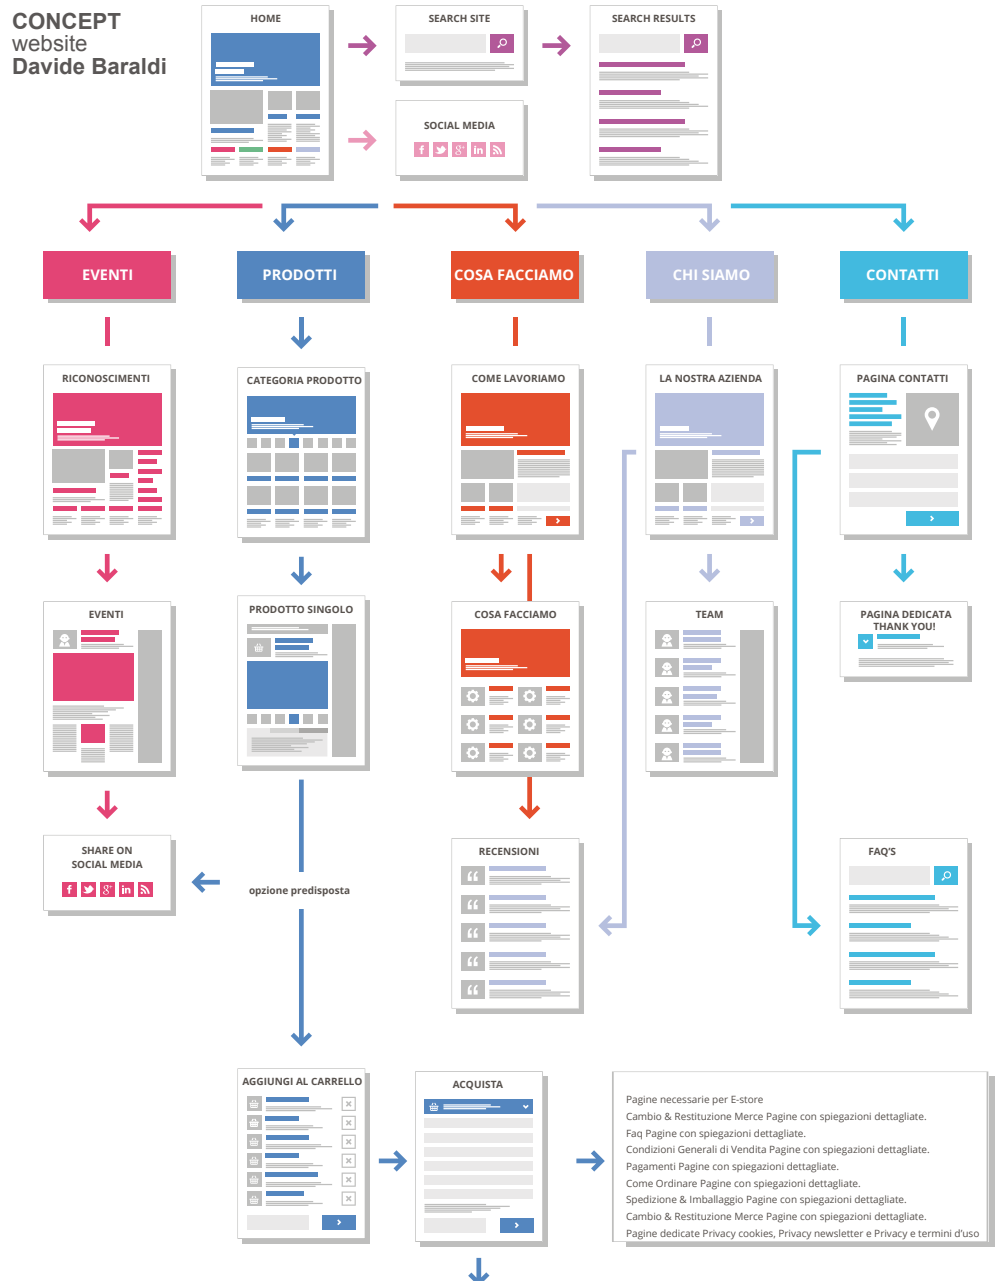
CONCEPT
website
Davide Baraldi

HOME

SEARCH SITE

SEARCH RESULTS

SOCIAL MEDIA

EVENTI

PRODOTTI

COSA FACCIAMO

CHI SIAMO

CONTATTI

RICONOSCIMENTI

CATEGORIA PRODOTTO

COME LAVORIAMO

LA NOSTRA AZIENDA

PAGINA CONTATTI

EVENTI

PRODOTTO SINGOLO

COSA FACCIAMO

TEAM

PAGINA DEDICATA THANK YOU!

SHARE ON SOCIAL MEDIA

opzione predisposta

RECENSIONI

FAQ'S

AGGIUNGI AL CARRELLO

ACQUISTA

Pagine necessarie per E-store
Cambio & Restituzione Merce Pagine con spiegazioni dettagliate.
Faq Pagine con spiegazioni dettagliate.
Condizioni Generali di Vendita Pagine con spiegazioni dettagliate.
Pagamenti Pagine con spiegazioni dettagliate.
Come Ordinare Pagine con spiegazioni dettagliate.
Spedizione & Imballaggio Pagine con spiegazioni dettagliate.
Cambio & Restituzione Merce Pagine con spiegazioni dettagliate.
Pagine dedicate Privacy cookies, Privacy newsletter e Privacy e termini d'uso